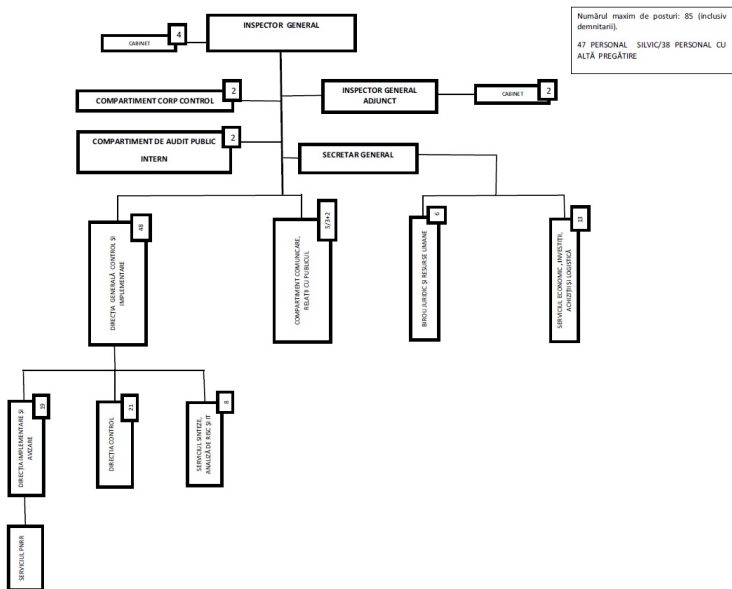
Numărul maxim de posturi: 85 (inclusiv demnitarii).

47 PERSONAL SILVIC/38 PERSONAL CU ALTĂ PREGĂTIRE

INSPECTOR GENERAL

CABINET 4

COMPARTIMENT CORP CONTROL 2

INSPECTOR GENERAL ADJUNCT

CABINET 2

COMPARTIMENT DE AUDIT PUBLIC INTERN 2

SECRETAR GENERAL

DIRECȚIA GENERALĂ CONTROL ȘI IMPLEMENTARE 48

COMPARTIMENT COMUNICARE, RELAȚII CU PUBLICUL 5/3+2

BIROU JURIDIC ȘI RESURSE UMANE 6

SERVICIUL ECONOMIC, INVESTIȚII, ACHIZIȚII ȘI LOGISTICĂ 13

DIRECȚIA IMPLEMENTARE ȘI AVIZARE 19

DIRECȚIA CONTROL 21

SERVICIUL SINTEZE, ANALIZE RISC ȘI IT 8

SERVICIUL PNRR